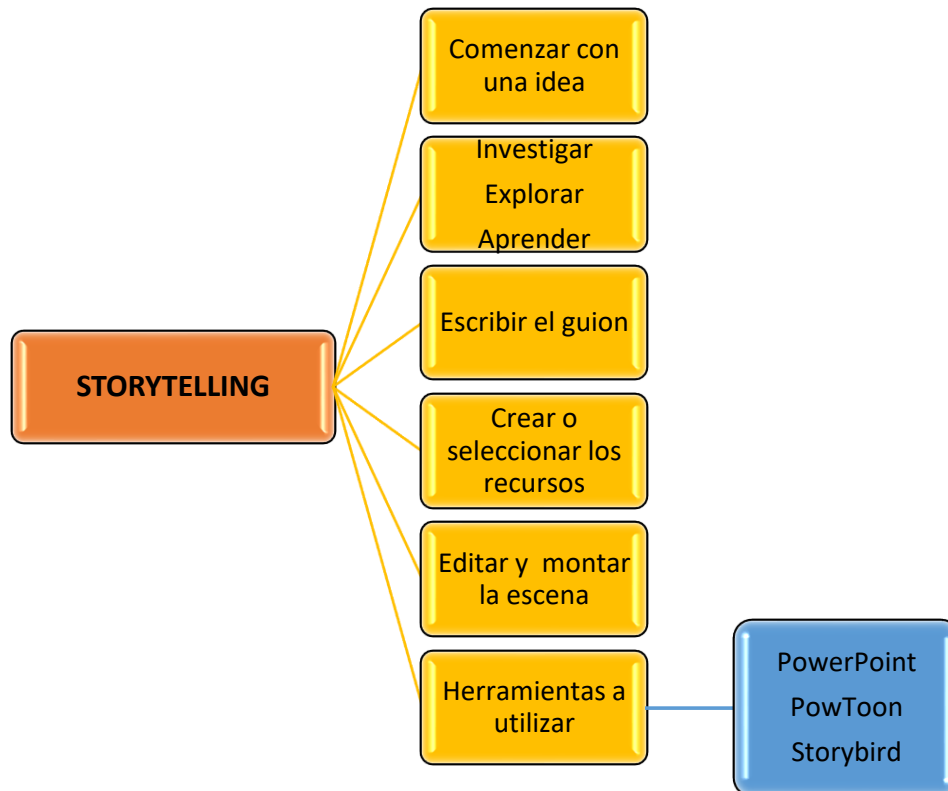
STORYTELLING

Comenzar con una idea

Investigar
Explorar
Aprender

Escribir el guion

Crear o seleccionar los recursos

Editar y montar la escena

Herramientas a utilizar

PowerPoint
PowToon
Storybird